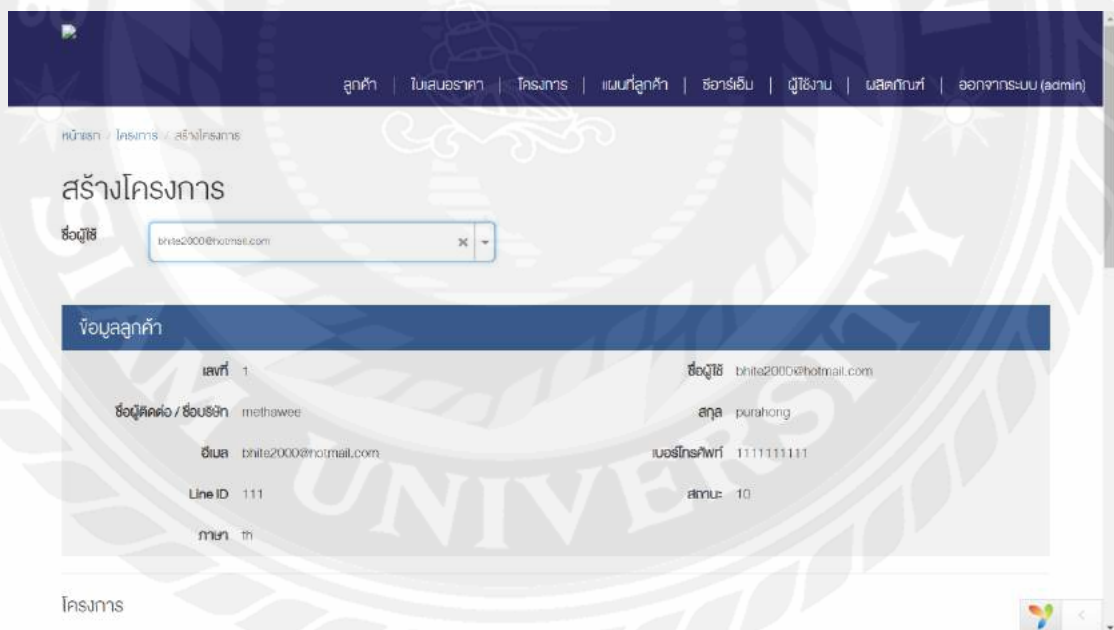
ลูกค้า | ใบเสนอราคา | โครงการ | แผนที่ลูกค้า | ซีอาร์เอ็ม | ผู้ใช้งาน | ผลิตภัณฑ์ | ออกจากระบบ (admin)

หน้าแรก / โครงการ / สร้างโครงการ

สร้างโครงการ

ชื่อผู้ใช้ bhite2000@hotmail.com

ข้อมูลลูกค้า

เลขที่ 1

ชื่อผู้ใช้ bhite2000@hotmail.com

ชื่อผู้ติดต่อ / ชื่อบริษัท methawee

สกุล purahong

อีเมล bhite2000@hotmail.com

เบอร์โทรศัพท์ 1111111111

Line ID 111

สถานะ 10

ภาษา th

โครงการ